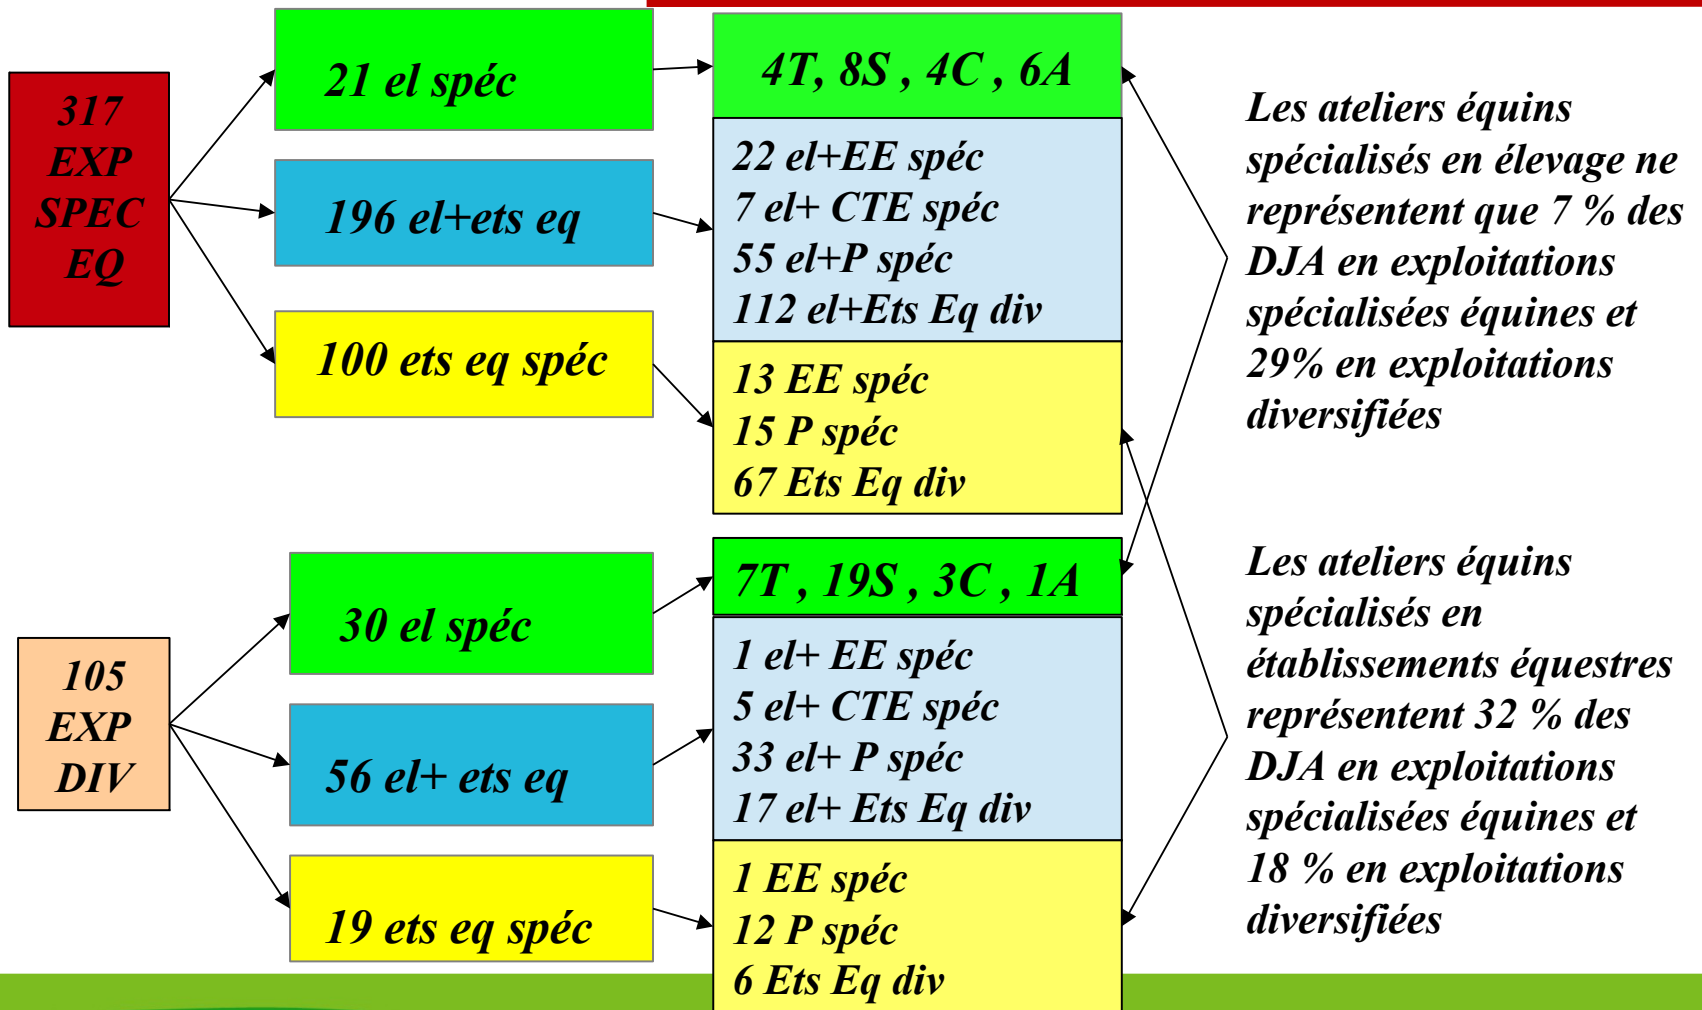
317 EXP SPEC EQ

21 el spéc

196 el+ets eq

100 ets eq spéc

4T, 8S , 4C , 6A

22 el+EE spéc
7 el+ CTE spéc
55 el+P spéc
112 el+Ets Eq div

13 EE spéc
15 P spéc
67 Ets Eq div

Les ateliers équins spécialisés en élevage ne représentent que 7 % des DJA en exploitations spécialisées équines et 29% en exploitations diversifiées

105 EXP DIV

30 el spéc

56 el+ ets eq

19 ets eq spéc

7T , 19S , 3C , 1A

1 el+ EE spéc
5 el+ CTE spéc
33 el+ P spéc
17 el+ Ets Eq div

1 EE spéc
12 P spéc
6 Ets Eq div

Les ateliers équins spécialisés en établissements équestres représentent 32 % des DJA en exploitations spécialisées équines et 18 % en exploitations diversifiées